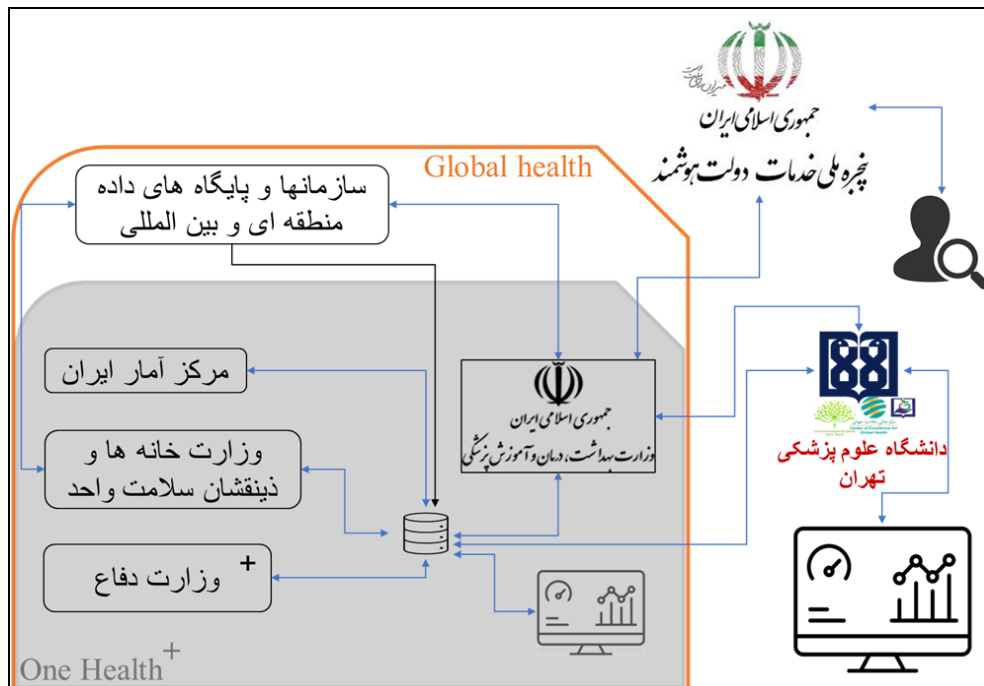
جمهوری اسلامی ایران
پنجره ملی خدمات دولت هوشمند

Global health

سازمانها و پایگاه های داده منطقه ای و بین المللی

مرکز آمار ایران

وزارت خانه ها و ذینفعان سلامت واحد

+ وزارت دفاع

جمهوری اسلامی ایران
وزارت بهداشت، درمان و آموزش پزشکی

دانشگاه علوم پزشکی تهران

One Health+